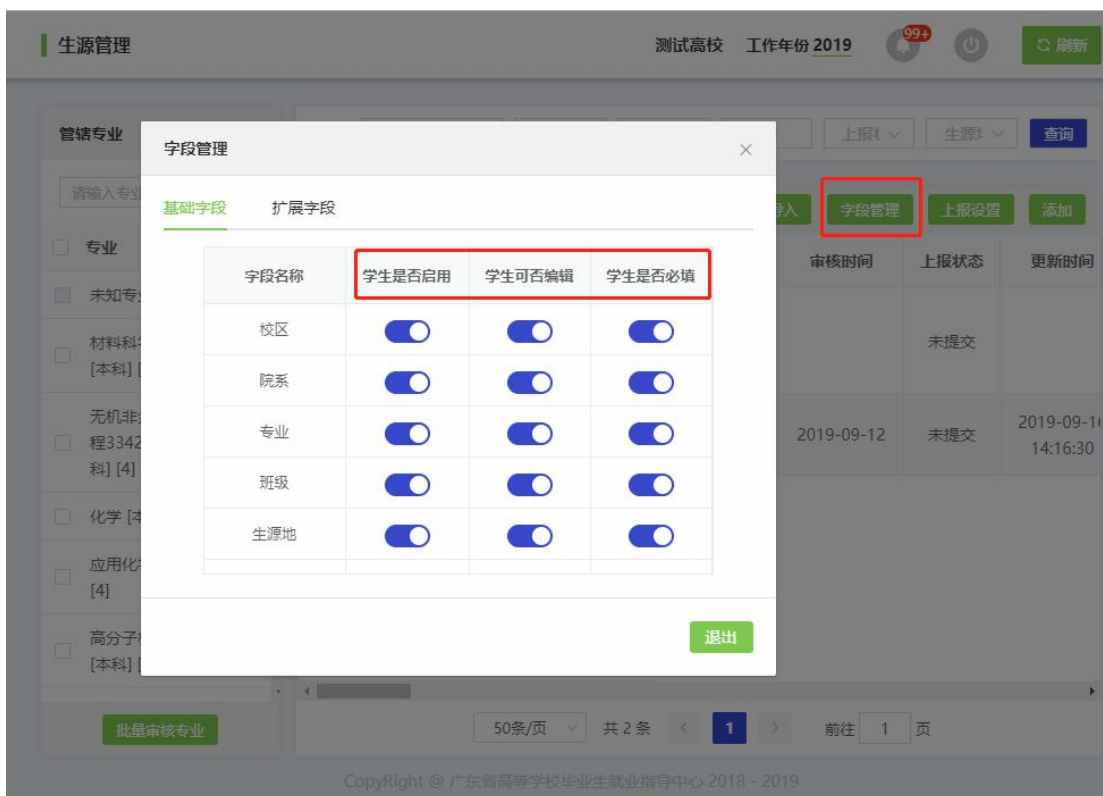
生源管理

测试高校 工作年份 2019 99+ 刷新

管辖专业

请输入专业

专业

未知专

材料科 [本科] [

无机非 程3342 科] [4]

化学 [本

应用化 [4]

高分子 [本科] [

批量审核专业

上报 生源 查询

导入 字段管理 上报设置 添加

审核时间 上报状态 更新时间

未提交

2019-09-12 未提交 2019-09-1 14:16:30

字段管理

基础字段 扩展字段

| 字段名称 | 学生是否启用 | 学生可否编辑 | 学生是否必填 |
|---|---|---|---|
| 校区 | | | |
| 院系 | | | |
| 专业 | | | |
| 班级 | | | |
| 生源地 | | | |

退出

50条/页 共 2 条 1 前往 1 页

CopyRight @ 广东省高等学校毕业生就业指导中心 2018 - 2019